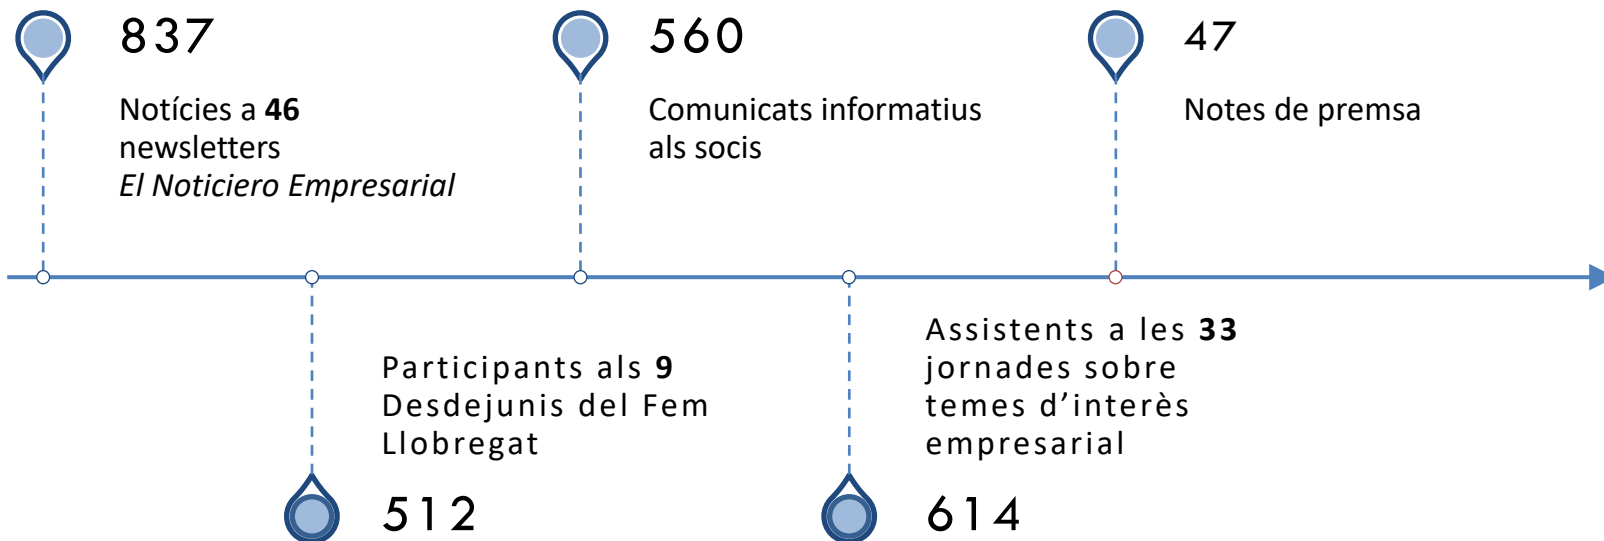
837

Notícies a **46** newsletters *El Noticiero Empresarial*

560

Comunicats informatius als socis

47

Notes de premsa

Participants als **9** Desdejunis del Fem Llobregat

512

Assistents a les **33** jornades sobre temes d'interès empresarial

614